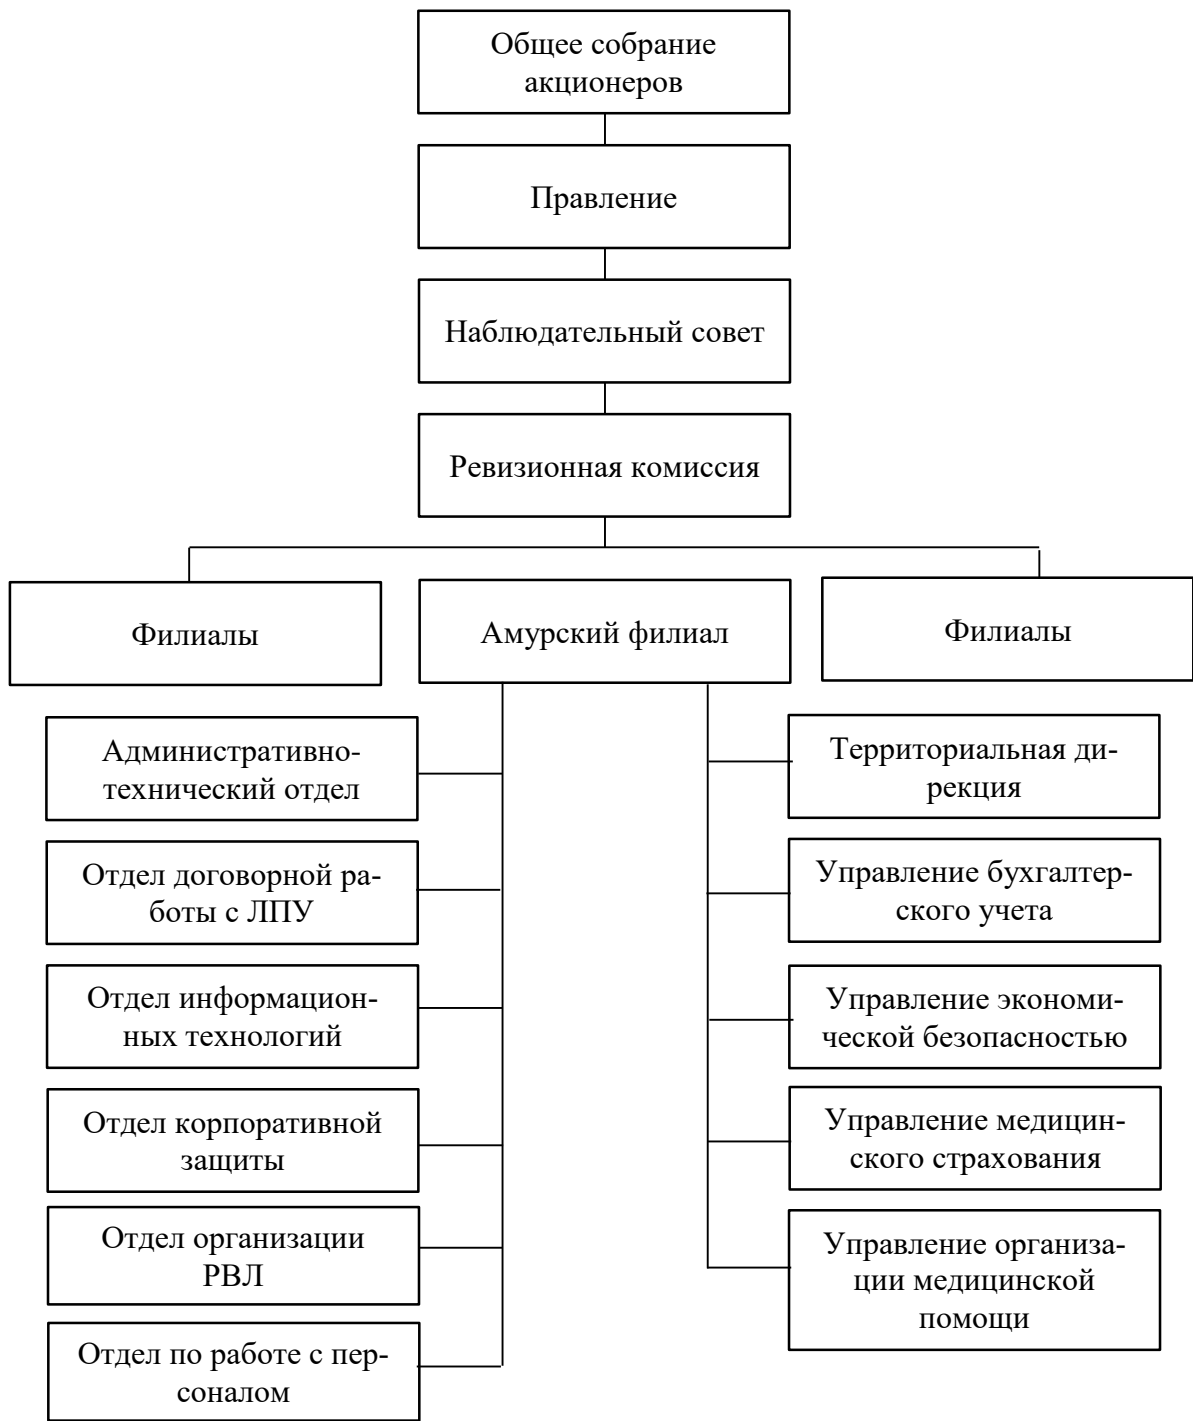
Общее собрание акционеров

Правление

Наблюдательный совет

Ревизионная комиссия

Филиалы

Амурский филиал

Филиалы

Административно-технический отдел

Отдел договорной работы с ЛПУ

Отдел информационных технологий

Отдел корпоративной защиты

Отдел организации РВЛ

Отдел по работе с персоналом

Территориальная дирекция

Управление бухгалтерского учета

Управление экономической безопасностью

Управление медицинского страхования

Управление организации медицинской помощи